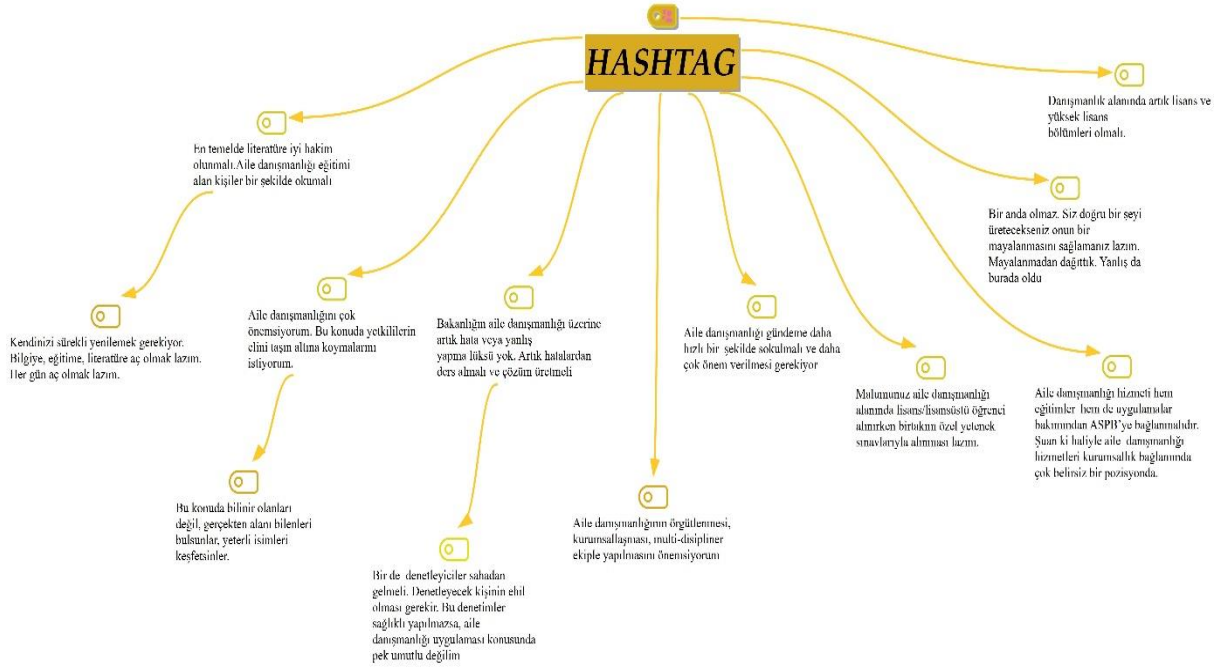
HASHTAG

En temelde literatüre iyi hakim olunmalı.Aile danışmanlığı eğitimi alan kişiler bir şekilde okumalı

Kendinizi sürekli yenilemek gerekiyor. Bilgiye, eğitime, literatüre aç olmak lazım. Her gün aç olmak lazım.

Aile danışmanlığını çok önemsiyorum. Bu konuda yetkililerin elini taşın altına koymalarını istiyorum.

Bu konuda bilinir olanları değil, gerçekten alanı bilenleri bulsunlar, yeterli isimleri keşfetsinler.

Bakanlığın aile danışmanlığı üzerine artık hata veya yanlış yapma lüksü yok. Artık hatalardan ders almalı ve çözüm üretmeli

Bir de denetleyiciler sahadan gelmeli. Denetleyecek kişinin ehil olması gerekir. Bu denetimler sağlıklı yapılmazsa, aile danışmanlığı uygulaması konusunda pek umutlu değilim

Aile danışmanlığının örgütlenmesi, kurumsallaşması, multi-disipliner ekiple yapılmasını önemsiyorum

Aile danışmanlığı gündeme daha hızlı bir şekilde sokulmalı ve daha çok önem verilmesi gerekiyor

Malumunuz aile danışmanlığı alanında lisans/lisansüstü öğrenci alınırken birtakım özel yetenek sınavlarıyla alınması lazım.

Aile danışmanlığı hizmeti hem eğitimler hem de uygulamalar bakımından ASPB'ye bağlanmalıdır. Şuan ki haliyle aile danışmanlığı hizmetleri kurumsallık bağlamında çok belirsiz bir pozisyonda.

Bir anda olmaz. Siz doğru bir şeyi üretecekseniz onun bir mayalanmasını sağlamanız lazım. Mayalanmadan dağıttık. Yanlış da burada oldu

Danışmanlık alanında artık lisans ve yüksek lisans bölümleri olmalı.